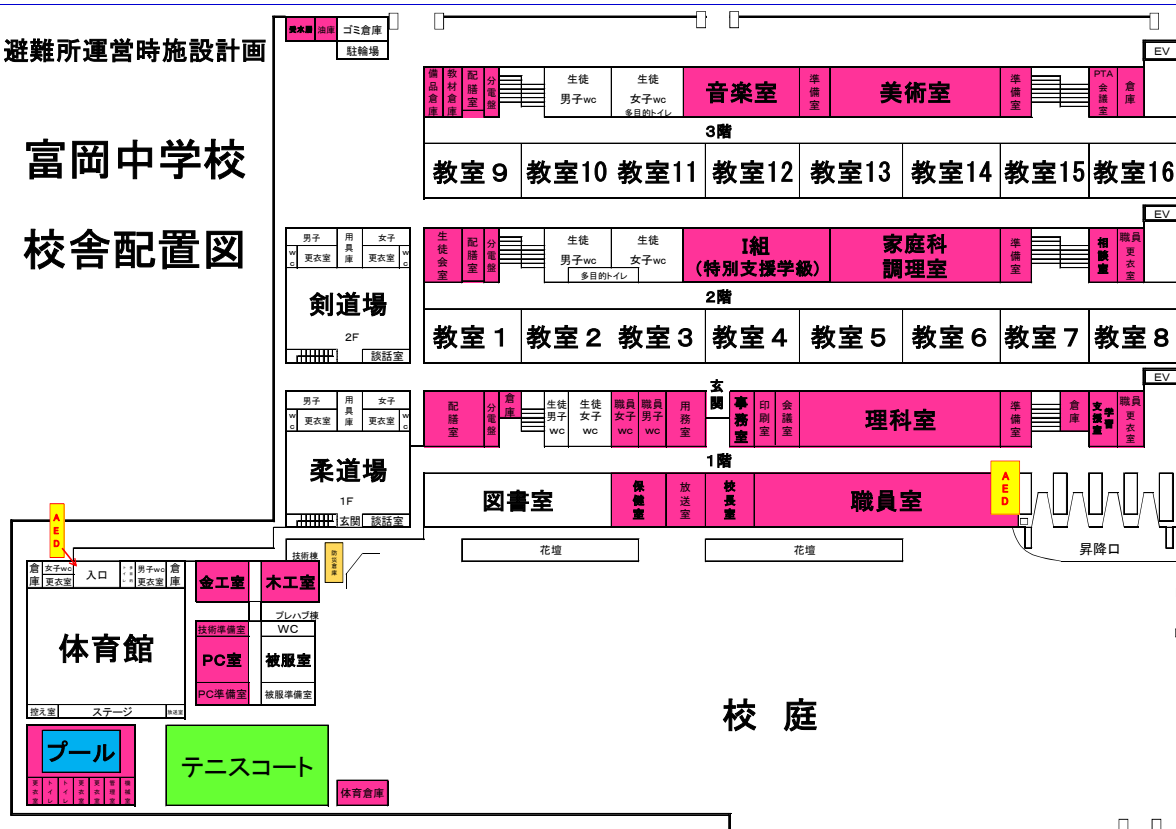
避難所運営時施設計画

富岡中学校

校舎配置図

受水槽　油庫　ゴミ倉庫
駐輪場

EV

備品倉庫　教材倉庫　配膳室　分電盤　生徒 男子wc　生徒 女子wc 多目的トイレ　音楽室　準備室　美術室　準備室　PTA会議室　倉庫

3階

教室９　教室10　教室11　教室12　教室13　教室14　教室15　教室16

EV

生徒会室　配膳室　分電盤　生徒 男子wc　生徒 女子wc　多目的トイレ　Ｉ組（特別支援学級）　家庭科調理室　準備室　相談室　職員更衣室

2階

教室１　教室２　教室３　教室４　教室５　教室６　教室７　教室８

男子　用具庫　女子
wc　更衣室　更衣室　wc

剣道場
2F
談話室

EV

配膳室　分電盤　倉庫　生徒男子wc　生徒女子wc　職員女子wc　職員男子wc　用務室　玄関　事務室　印刷室　会議室　理科室　準備室　倉庫　学習支援室　職員更衣室

1階

男子　用具庫　女子
wc　更衣室　更衣室　wc

柔道場
1F
玄関　談話室

図書室　保健室　放送室　校長室　職員室

AED

AED

花壇　花壇　昇降口

技術棟　防災倉庫

倉庫　女子wc　更衣室　入口　男子wc　更衣室　倉庫

体育館

控え室　ステージ　放送室

金工室　木工室

プレハブ棟
技術準備室　WC
PC室　被服室
PC準備室　被服準備室

校 庭

プール
更衣室　トイレ　トイレ　更衣室　管理室　機械室

テニスコート

体育倉庫